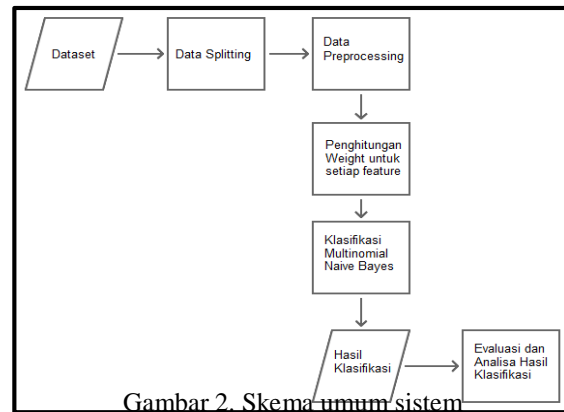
Dataset

Data Splitting

Data Preprocessing

Penghitungan Weight untuk setiap feature

Klasifikasi Multinomial Naive Bayes

Hasil Klasifikasi

Evaluasi dan Analisa Hasil Klasifikasi

Gambar 2. Skema umum sistem